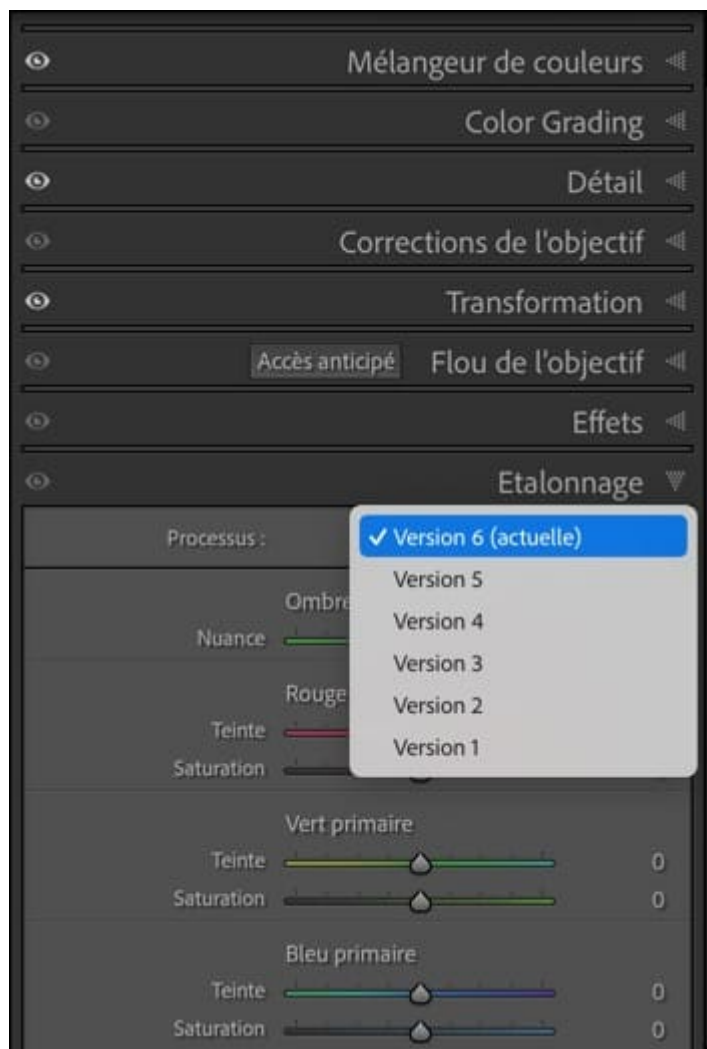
Mélangeur de couleurs

Color Grading

Détail

Corrections de l'objectif

Transformation

Accès anticipé Flou de l'objectif

Effets

Etalonnage

Processus :

✓ Version 6 (actuelle)
Version 5
Version 4
Version 3
Version 2
Version 1

Ombre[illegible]
Nuance

Rouge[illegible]
Teinte
Saturation

Vert primaire
Teinte 0
Saturation 0

Bleu primaire
Teinte 0
Saturation 0